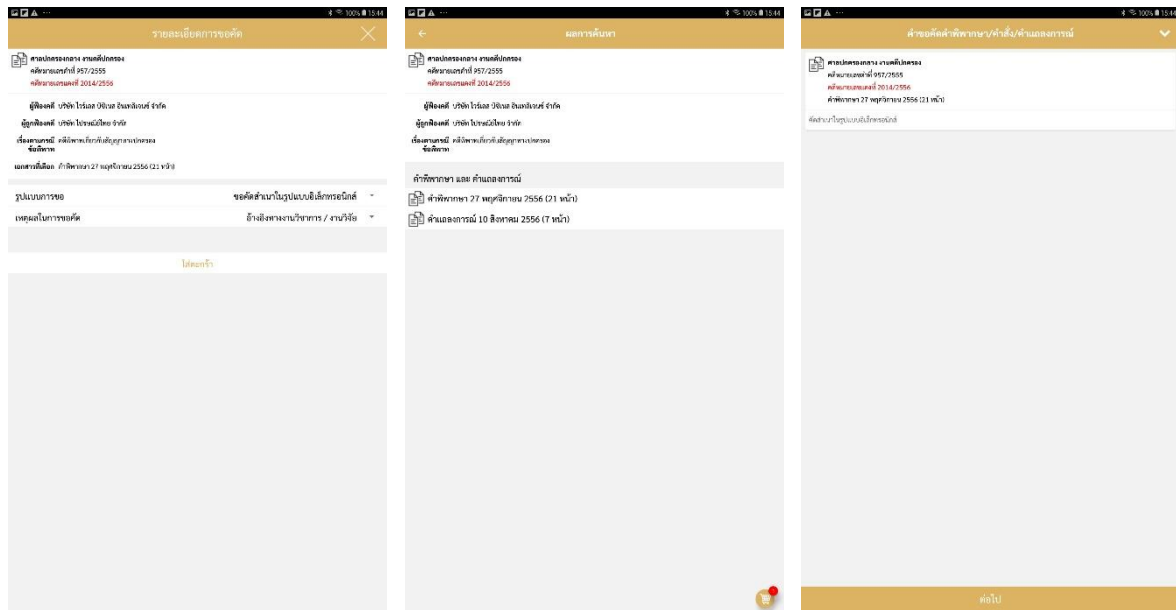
100% 15:44

รายละเอียดการขอคัด

ศาลปกครองกลาง งานคดีปกครอง
คดีหมายเลขดำที่ 957/2555
คดีหมายเลขแดงที่ 2014/2556

ผู้ฟ้องคดี บริษัท ไรร์เลส บิซิเนส อินเตอร์เทรด จำกัด

ผู้ถูกฟ้องคดี บริษัท ไปรษณีย์ไทย จำกัด

เรื่องตามกรณี ข้อพิพาท คดีพิพาทเกี่ยวกับสัญญาทางปกครอง

เอกสารที่เลือก คำพิพากษา 27 พฤศจิกายน 2556 (21 หน้า)

รูปแบบการขอ ขอคัดสำเนาในรูปแบบอิเล็กทรอนิกส์

เหตุผลในการขอคัด อ้างอิงทางงานวิชาการ / งานวิจัย

ใส่ตะกร้า

100% 15:44

ผลการค้นหา

ศาลปกครองกลาง งานคดีปกครอง
คดีหมายเลขดำที่ 957/2555
คดีหมายเลขแดงที่ 2014/2556

ผู้ฟ้องคดี บริษัท ไรร์เลส บิซิเนส อินเตอร์เทรด จำกัด

ผู้ถูกฟ้องคดี บริษัท ไปรษณีย์ไทย จำกัด

เรื่องตามกรณี ข้อพิพาท คดีพิพาทเกี่ยวกับสัญญาทางปกครอง

คำพิพากษา และ คำแถลงการณ์

คำพิพากษา 27 พฤศจิกายน 2556 (21 หน้า)

คำแถลงการณ์ 10 สิงหาคม 2556 (7 หน้า)

100% 15:44

คำขอคัดคำพิพากษา/คำสั่ง/คำแถลงการณ์

ศาลปกครองกลาง งานคดีปกครอง
คดีหมายเลขดำที่ 957/2555
คดีหมายเลขแดงที่ 2014/2556
คำพิพากษา 27 พฤศจิกายน 2556 (21 หน้า)

คัดสำเนาในรูปแบบอิเล็กทรอนิกส์

ต่อไป